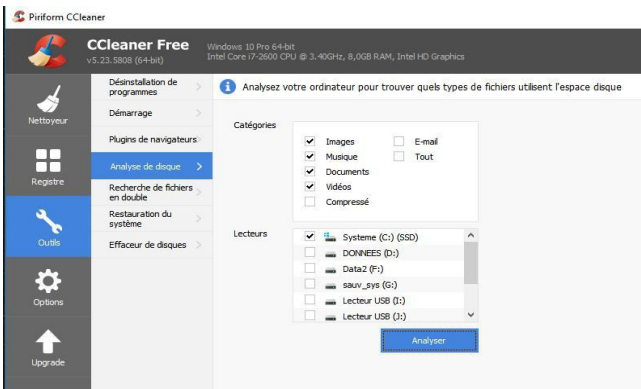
Piriform CCleaner

CCleaner Free
v5.23.5808 (64-bit)

Windows 10 Pro 64-bit
Intel Core i7-2600 CPU @ 3.40GHz, 8,0GB RAM, Intel HD Graphics

Nettoyeur

Registre

Outils

Options

Upgrade

Désinstallation de programmes

Démarrage

Plugins de navigateurs

Analyse de disque

Recherche de fichiers en double

Restauration du système

Effaceur de disques

Analysez votre ordinateur pour trouver quels types de fichiers utilisent l'espace disque

Catégories

Images
Musique
Documents
Vidéos
Compressé

E-mail
Tout

Lecteurs

Système (C:) (SSD)
DONNEES (D:)
Data2 (F:)
sauv_sys (G:)
Lecteur USB (I:)
Lecteur USB (J:)

Analyser